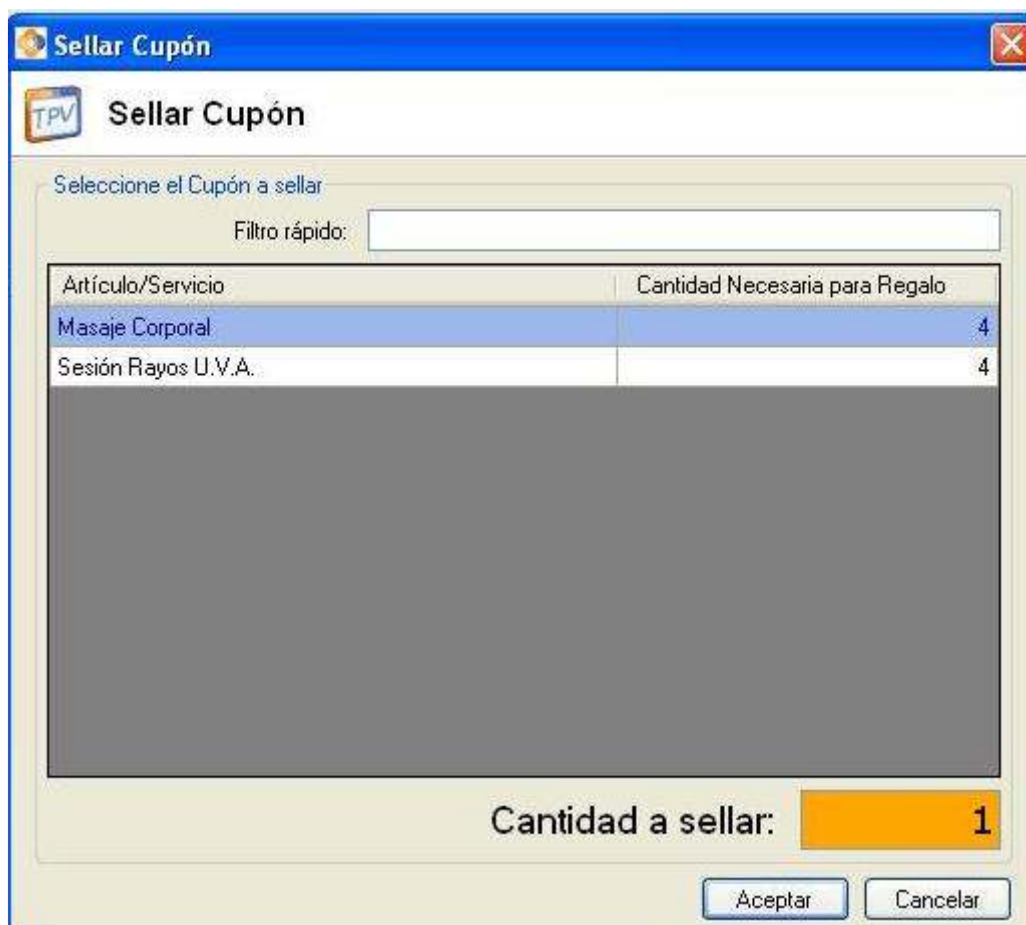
Sellar Cupón

TPV Sellar Cupón

Seleccione el Cupón a sellar

Filtro rápido:

| Artículo/Servicio | Cantidad Necesaria para Regalo |
|---|---|
| Masaje Corporal | 4 |
| Sesión Rayos U.V.A. | 4 |

Cantidad a sellar: 1

Aceptar Cancelar